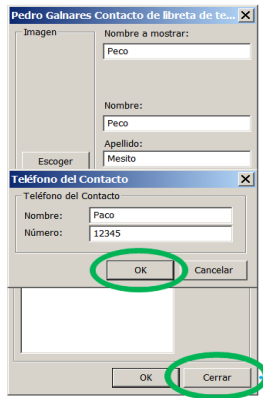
Pedro Galnares Contacto de libreta de te...
Imagen
Nombre a mostrar:
Peco
Nombre:
Peco
Apellido:
Mesito
Escoger
Teléfono del Contacto
Teléfono del Contacto
Nombre: Paco
Número: 12345
OK
Cancelar
OK
Cerrar